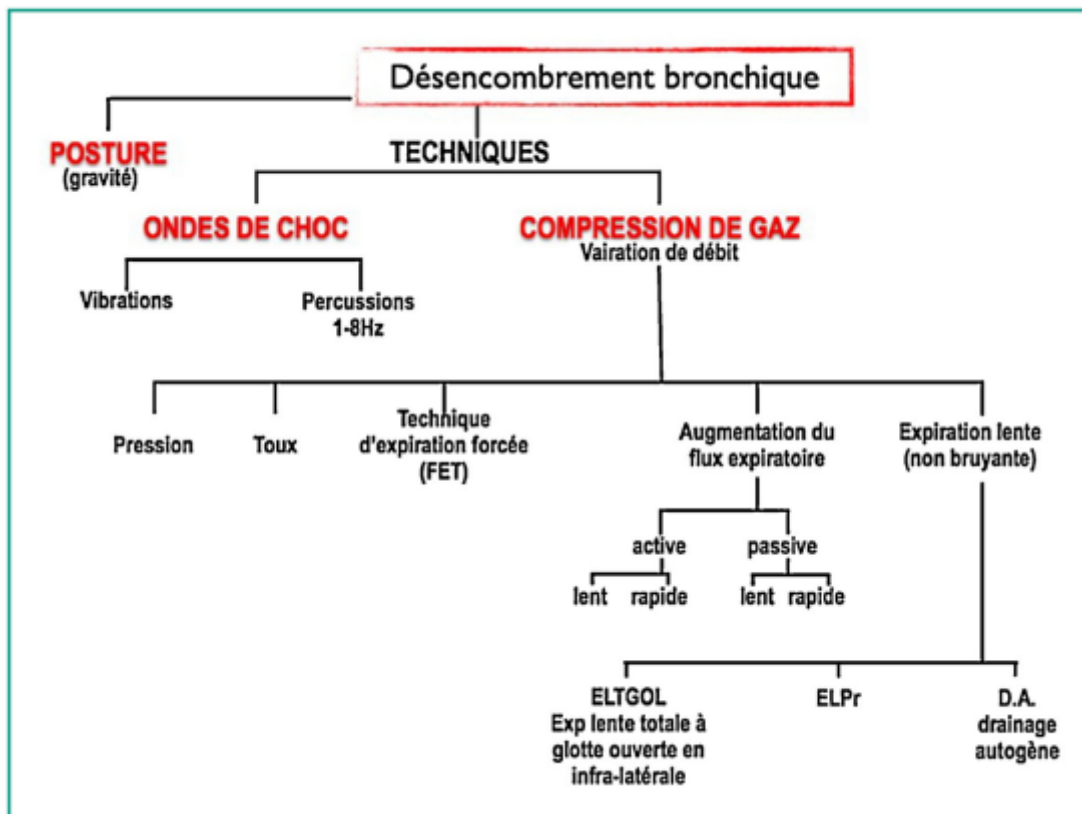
Désencombrement bronchique

POSTURE
(gravité)

TECHNIQUES

ONDES DE CHOC

Vibrations

Percussions
1-8Hz

COMPRESSION DE GAZ
Vairation de débit

Pression

Toux

Technique d'expiration forcée (FET)

Augmentation du flux expiratoire

active

lent rapide

passive

lent rapide

Expiration lente (non bruyante)

ELTGOL
Exp lente totale à glotte ouverte en infra-latérale

ELPr

D.A.
drainage autogène